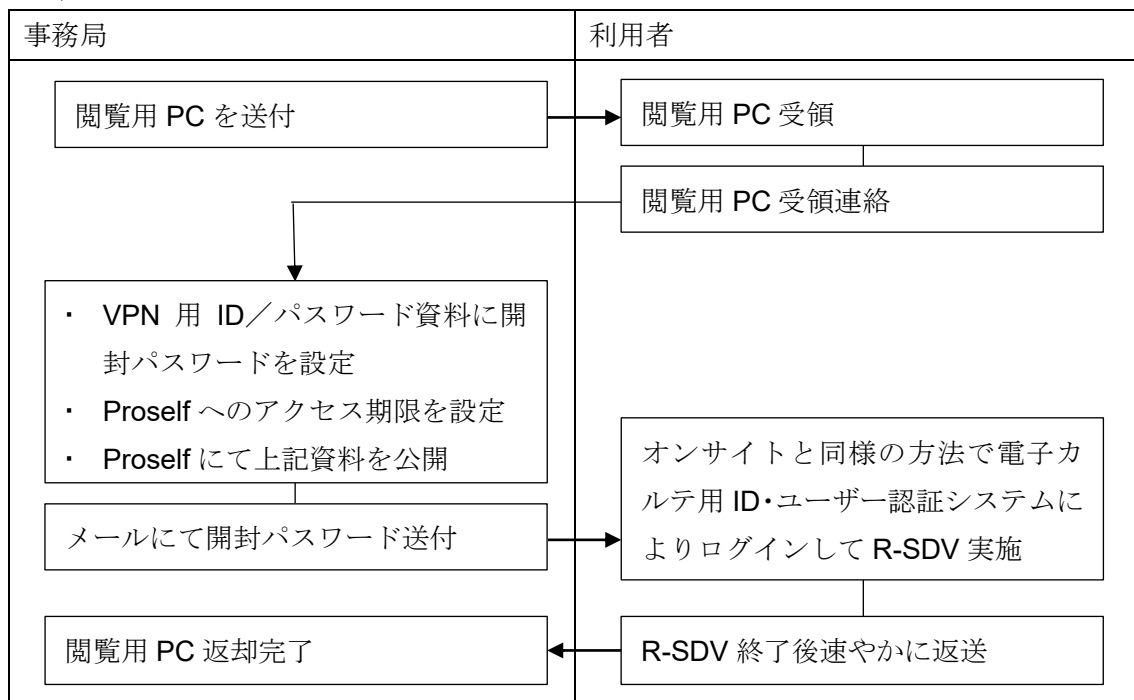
| 事務局 | 利用者 |
|---|---|

閲覧用 PC を送付

閲覧用 PC 受領

閲覧用 PC 受領連絡

・ VPN 用 ID／パスワード資料に開封パスワードを設定
・ Proself へのアクセス期限を設定
・ Proself にて上記資料を公開

オンサイトと同様の方法で電子カルテ用 ID・ユーザー認証システムによりログインして R-SDV 実施

メールにて開封パスワード送付

閲覧用 PC 返却完了

R-SDV 終了後速やかに返送